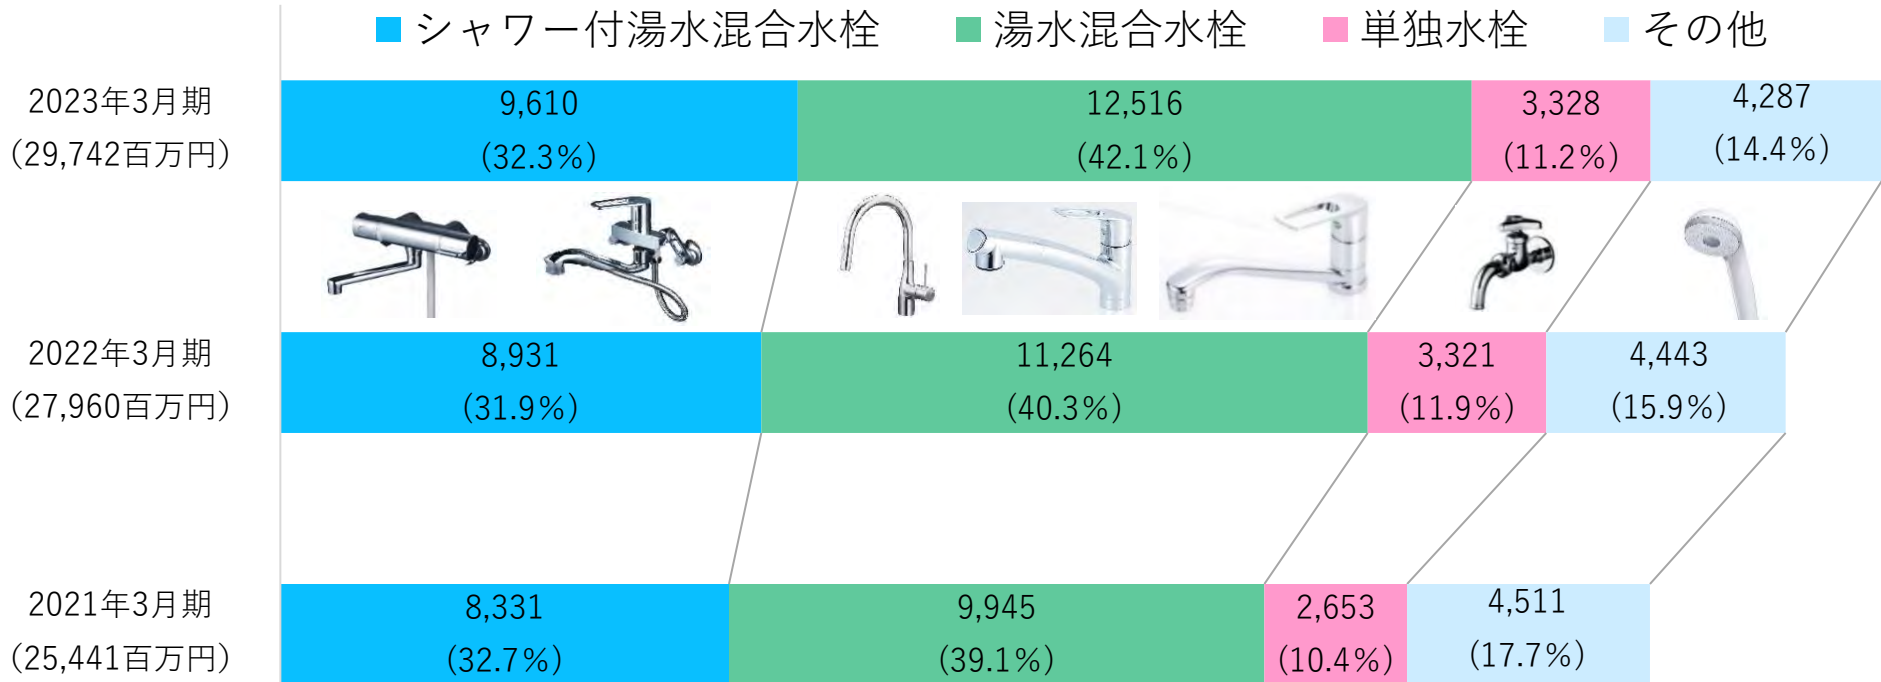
シャワー付湯水混合水栓　湯水混合水栓　単独水栓　その他

2023年3月期
(29,742百万円)

9,610
(32.3%)

12,516
(42.1%)

3,328
(11.2%)

4,287
(14.4%)

2022年3月期
(27,960百万円)

8,931
(31.9%)

11,264
(40.3%)

3,321
(11.9%)

4,443
(15.9%)

2021年3月期
(25,441百万円)

8,331
(32.7%)

9,945
(39.1%)

2,653
(10.4%)

4,511
(17.7%)